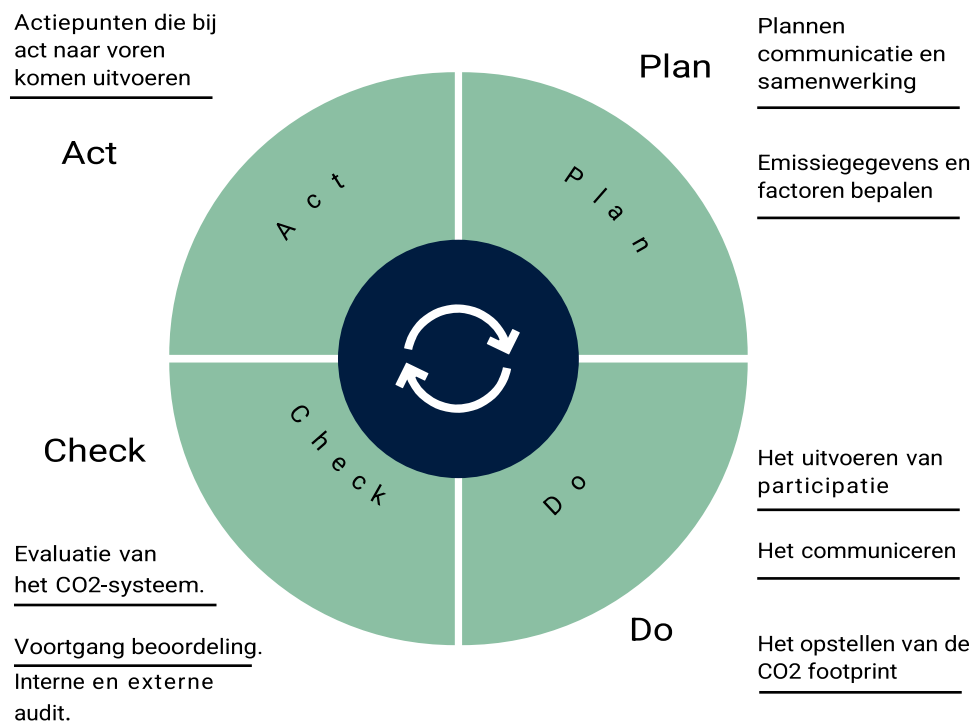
Actiepunten die bij act naar voren komen uitvoeren

Act

Plan

Plannen communicatie en samenwerking

Emissiegegevens en factoren bepalen

Act

Plan

Check

Do

Check

Evaluatie van het CO2-systeem.

Voortgang beoordeling.

Interne en externe audit.

Het uitvoeren van participatie

Het communiceren

Do

Het opstellen van de CO2 footprint